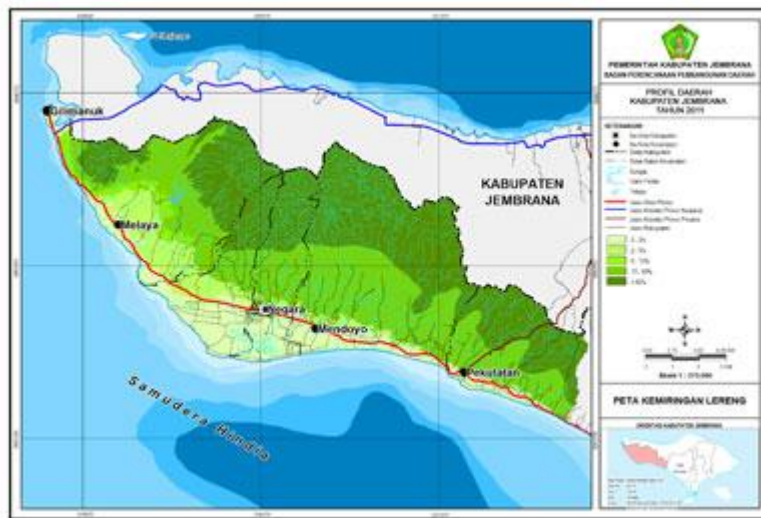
Gilimanuk

Melaya

Negara

Mendoyo

Pekutatan

KABUPATEN JEMBRANA

Samudera Hindia

PEMERINTAH KABUPATEN JEMBRANA
BADAN PERENCANAAN PEMBANGUNAN DAERAH

PROFIL DAERAH
KABUPATEN JEMBRANA
TAHUN 2015

KETERANGAN

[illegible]

0 - 2%
2 - 15%
15 - 25%
25 - 40%
> 40%

Skala 1 : 375.000

PETA KEMIRINGAN LERENG

ORIENTASI KABUPATEN JEMBRANA